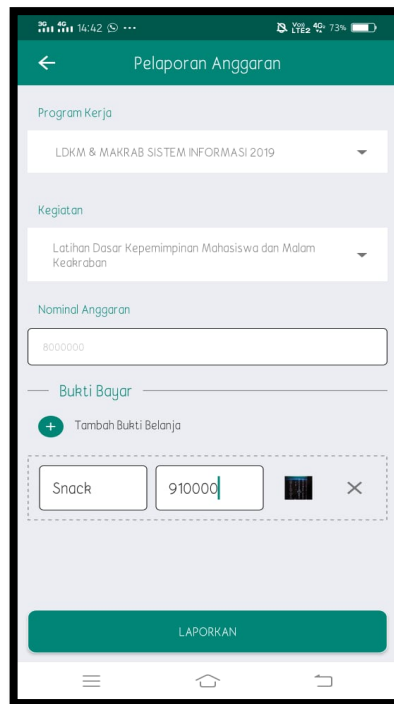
3G 4G 14:42 ···
Vo) LTE2 4G 73%

Pelaporan Anggaran

Program Kerja

LDKM & MAKRAB SISTEM INFORMASI 2019

Kegiatan

Latihan Dasar Kepemimpinan Mahasiswa dan Malam Keakraban

Nominal Anggaran

8000000

Bukti Bayar

Tambah Bukti Belanja

Snack

910000

×

LAPORKAN